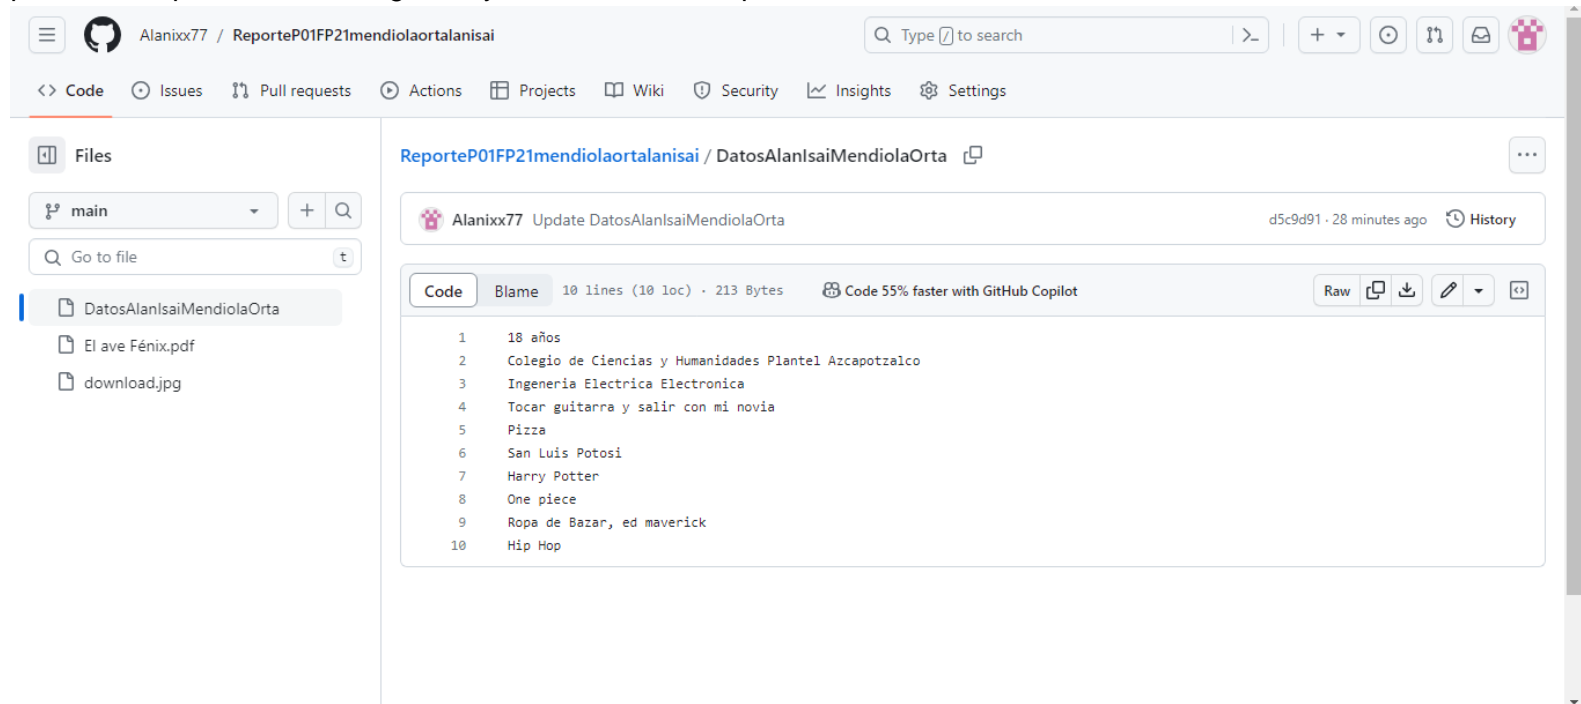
Alanixx77 / ReporteP01FP21mendiolaortalanisai

Type / to search

Code Issues Pull requests Actions Projects Wiki Security Insights Settings

Files

main

Go to file t

DatosAlanIsaiMendiolaOrta
El ave Fénix.pdf
download.jpg

ReporteP01FP21mendiolaortalanisai / DatosAlanIsaiMendiolaOrta

Alanixx77 Update DatosAlanIsaiMendiolaOrta d5c9d91 · 28 minutes ago History

Code Blame 10 lines (10 loc) · 213 Bytes Code 55% faster with GitHub Copilot Raw

1 18 años
2 Colegio de Ciencias y Humanidades Plantel Azcapotzalco
3 Ingeneria Electrica Electronica
4 Tocar guitarra y salir con mi novia
5 Pizza
6 San Luis Potosi
7 Harry Potter
8 One piece
9 Ropa de Bazar, ed maverick
10 Hip Hop